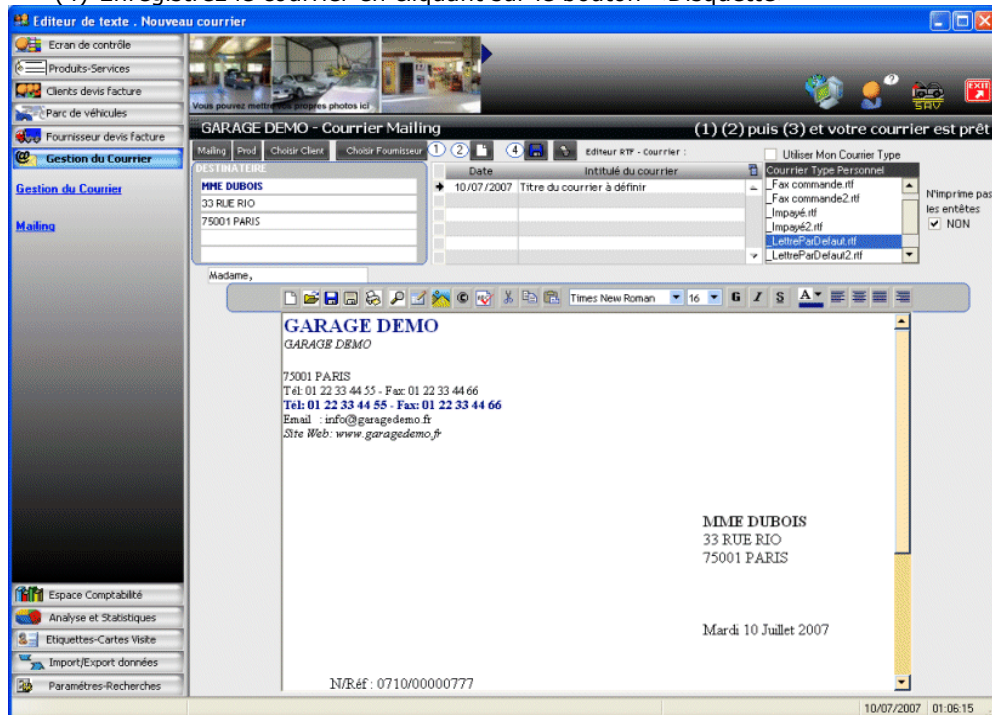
(4) Enregistrez le courrier en cliquant sur le bouton " Disquette"

Editeur de texte . Nouveau courrier

Ecran de contrôle
Produits-Services
Clients devis facture
Parc de véhicules
Fournisseur devis facture
Gestion du Courrier

Gestion du Courrier

Mailing

Vous pouvez mettre vos propres photos ici

SAV

GARAGE DEMO - Courrier Mailing

(1) (2) puis (3) et votre courrier est prêt

Mailing Prod Choisir Client Choisir Fournisseur 1 2 4 Editeur RTF - Courrier :

Utiliser Mon Courrier Type

DESTINATAIRE
MME DUBOIS
33 RUE RIO
75001 PARIS

| Date | Intitulé du courrier |
|---|---|
| 10/07/2007 | Titre du courrier à définir |

Courrier Type Personnel
_Fax commande.rtf
_Fax commande2.rtf
_Impayé.rtf
_Impayé2.rtf
_LettreParDefaut.rtf
_LettreParDefaut2.rtf

N'imprime pas les entêtes
NON

Madame,

Times New Roman 16 G I S A

GARAGE DEMO
GARAGE DEMO

75001 PARIS
Tél: 01 22 33 44 55 - Fax: 01 22 33 44 66
Tél: 01 22 33 44 55 - Fax: 01 22 33 44 66
Email : info@garagedemo.fr
Site Web: www.garagedemo.fr

MME DUBOIS
33 RUE RIO
75001 PARIS

Mardi 10 Juillet 2007

N/Réf : 0710/00000777

Espace Comptabilité
Analyse et Statistiques
Etiquettes-Cartes Visite
Import/Export données
Paramètres-Recherches

10/07/2007 01:06:15